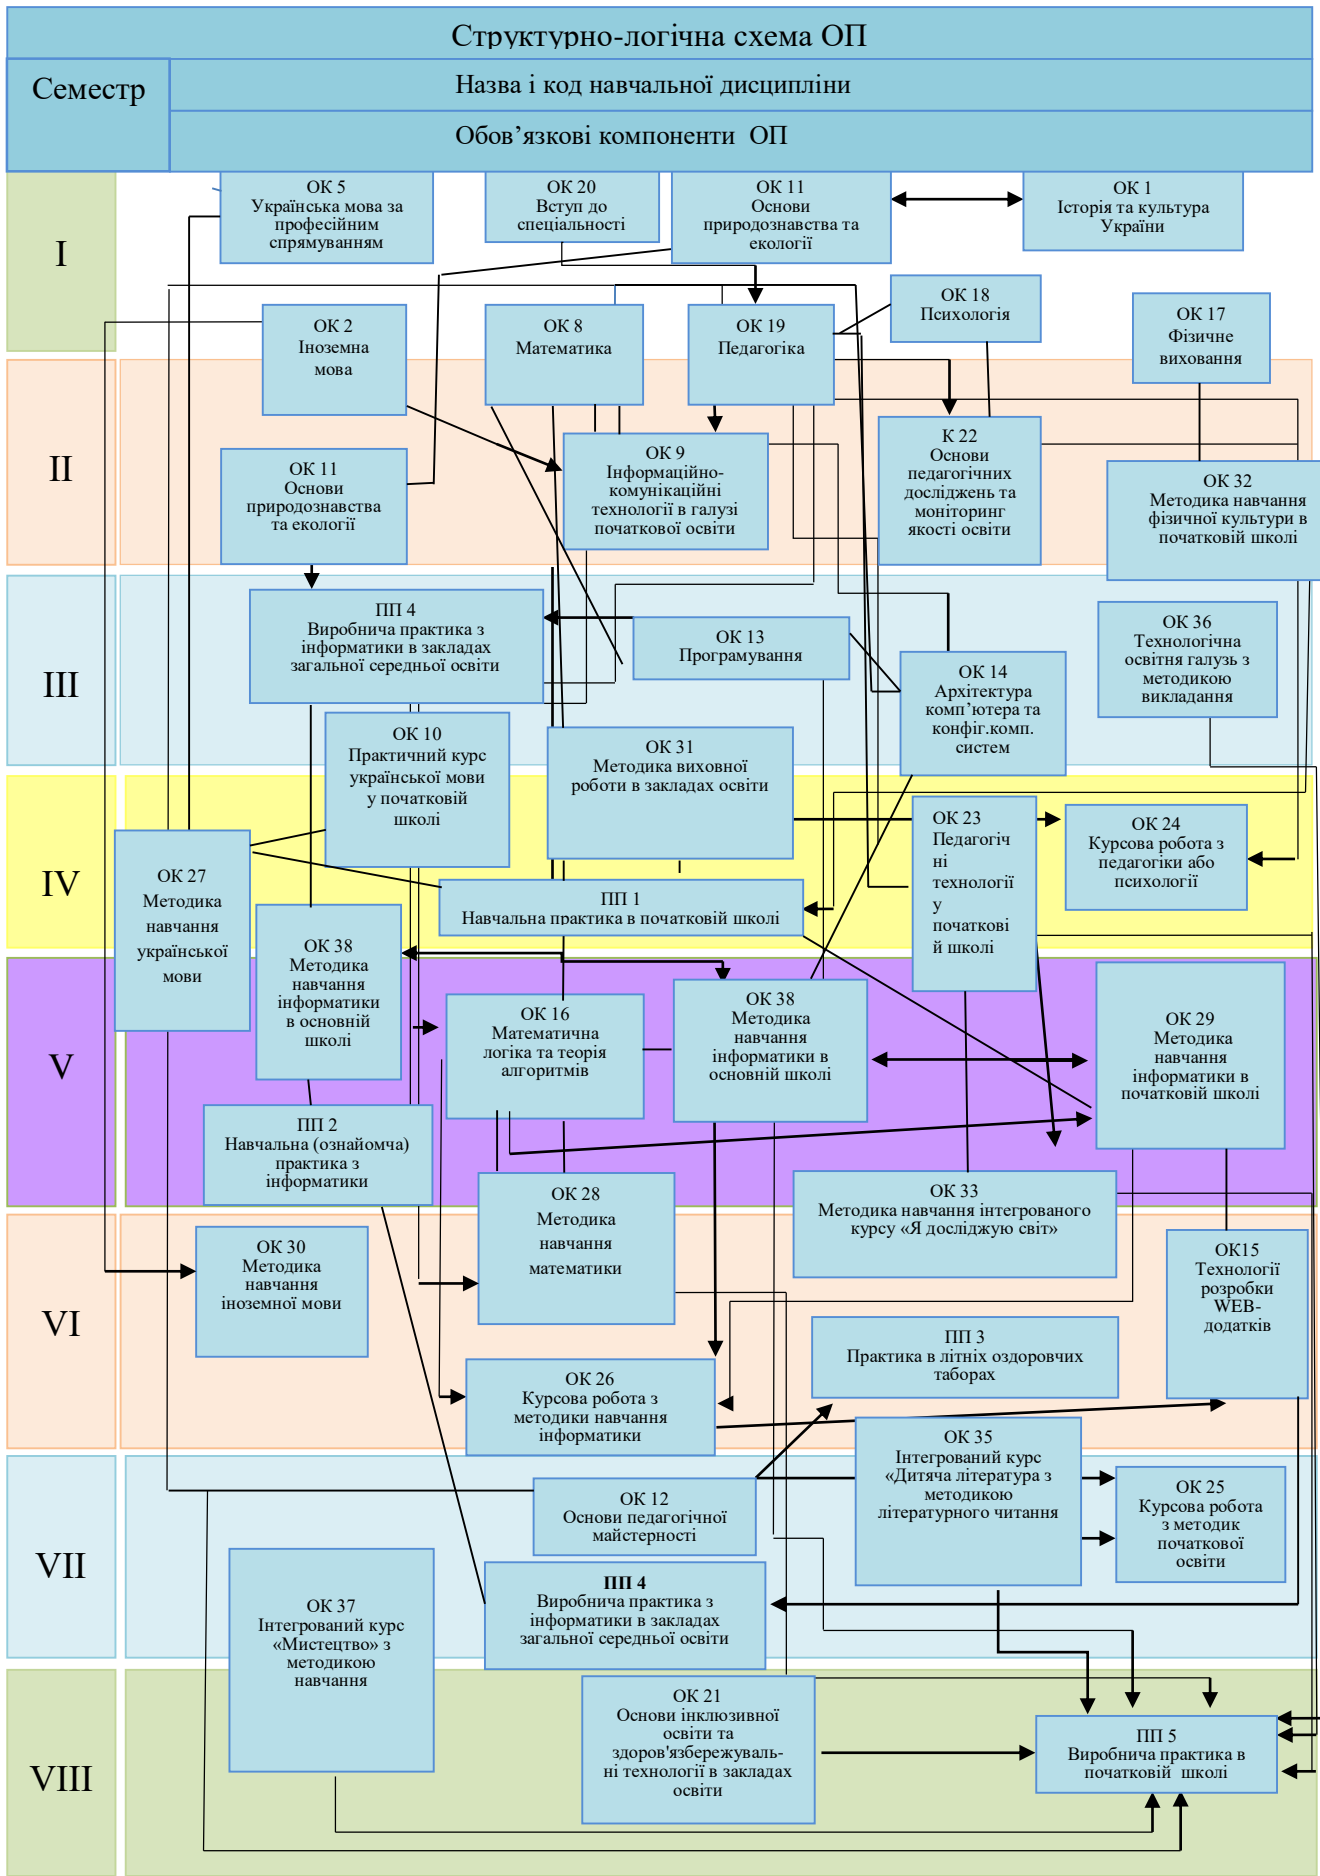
Структурно-логічна схема ОП

Семестр

Назва і код навчальної дисципліни

Обов'язкові компоненти ОП

I

ОК 5
Українська мова за професійним спрямуванням

ОК 20
Вступ до спеціальності

ОК 11
Основи природознавства та екології

ОК 1
Історія та культура України

ОК 18
Психологія

ОК 17
Фізичне виховання

II

ОК 2
Іноземна мова

ОК 8
Математика

ОК 19
Педагогіка

ОК 9
Інформаційно-комунікаційні технології в галузі початкової освіти

К 22
Основи педагогічних досліджень та моніторинг якості освіти

ОК 32
Методика навчання фізичної культури в початковій школі

ОК 11
Основи природознавства та екології

III

ПП 4
Виробнича практика з інформатики в закладах загальної середньої освіти

ОК 13
Програмування

ОК 14
Архітектура комп'ютера та конфіг.комп. систем

ОК 36
Технологічна освітня галузь з методикою викладання

ОК 10
Практичний курс української мови у початковій школі

ОК 31
Методика виховної роботи в закладах освіти

IV

ОК 27
Методика навчання української мови

ОК 23
Педагогічні технології у початковій школі

ОК 24
Курсова робота з педагогіки або психології

ПП 1
Навчальна практика в початковій школі

V

ОК 38
Методика навчання інформатики в основній школі

ОК 16
Математична логіка та теорія алгоритмів

ОК 38
Методика навчання інформатики в основній школі

ОК 29
Методика навчання інформатики в початковій школі

ПП 2
Навчальна (ознайомча) практика з інформатики

ОК 28
Методика навчання математики

ОК 33
Методика навчання інтегрованого курсу «Я досліджую світ»

VI

ОК 30
Методика навчання іноземної мови

ОК15
Технології розробки WEB-додатків

ПП 3
Практика в літніх оздоровчих таборах

ОК 26
Курсова робота з методики навчання інформатики

ОК 35
Інтегрований курс «Дитяча література з методикою літературного читання

VII

ОК 12
Основи педагогічної майстерності

ОК 25
Курсова робота з методик початкової освіти

ОК 37
Інтегрований курс «Мистецтво» з методикою навчання

ПП 4
Виробнича практика з інформатики в закладах загальної середньої освіти

VIII

ОК 21
Основи інклюзивної освіти та здоров'язбережувальні технології в закладах освіти

ПП 5
Виробнича практика в початковій школі